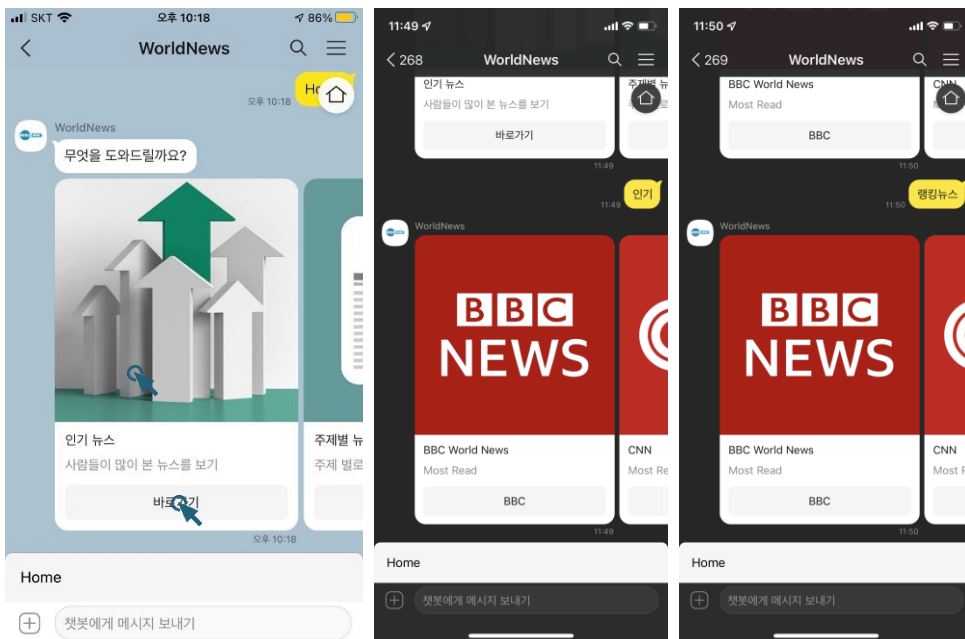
SKT 오후 10:18 86%

WorldNews

Ho

오후 10:18

WorldNews

무엇을 도와드릴까요?

인기 뉴스

사람들이 많이 본 뉴스를 보기

바로가기

주제별 뉴

주제 별로

오후 10:18

Home

챗봇에게 메시지 보내기

11:49

268

WorldNews

인기 뉴스

사람들이 많이 본 뉴스를 보기

바로가기

주제별 뉴

11:49

인기

11:49

WorldNews

BBC NEWS

BBC World News

Most Read

BBC

CNN

Most Re

11:49

Home

챗봇에게 메시지 보내기

11:50

269

WorldNews

BBC World News

Most Read

BBC

CNN

11:50

랭킹뉴스

11:50

WorldNews

BBC NEWS

BBC World News

Most Read

BBC

CNN

Most R

11:50

Home

챗봇에게 메시지 보내기